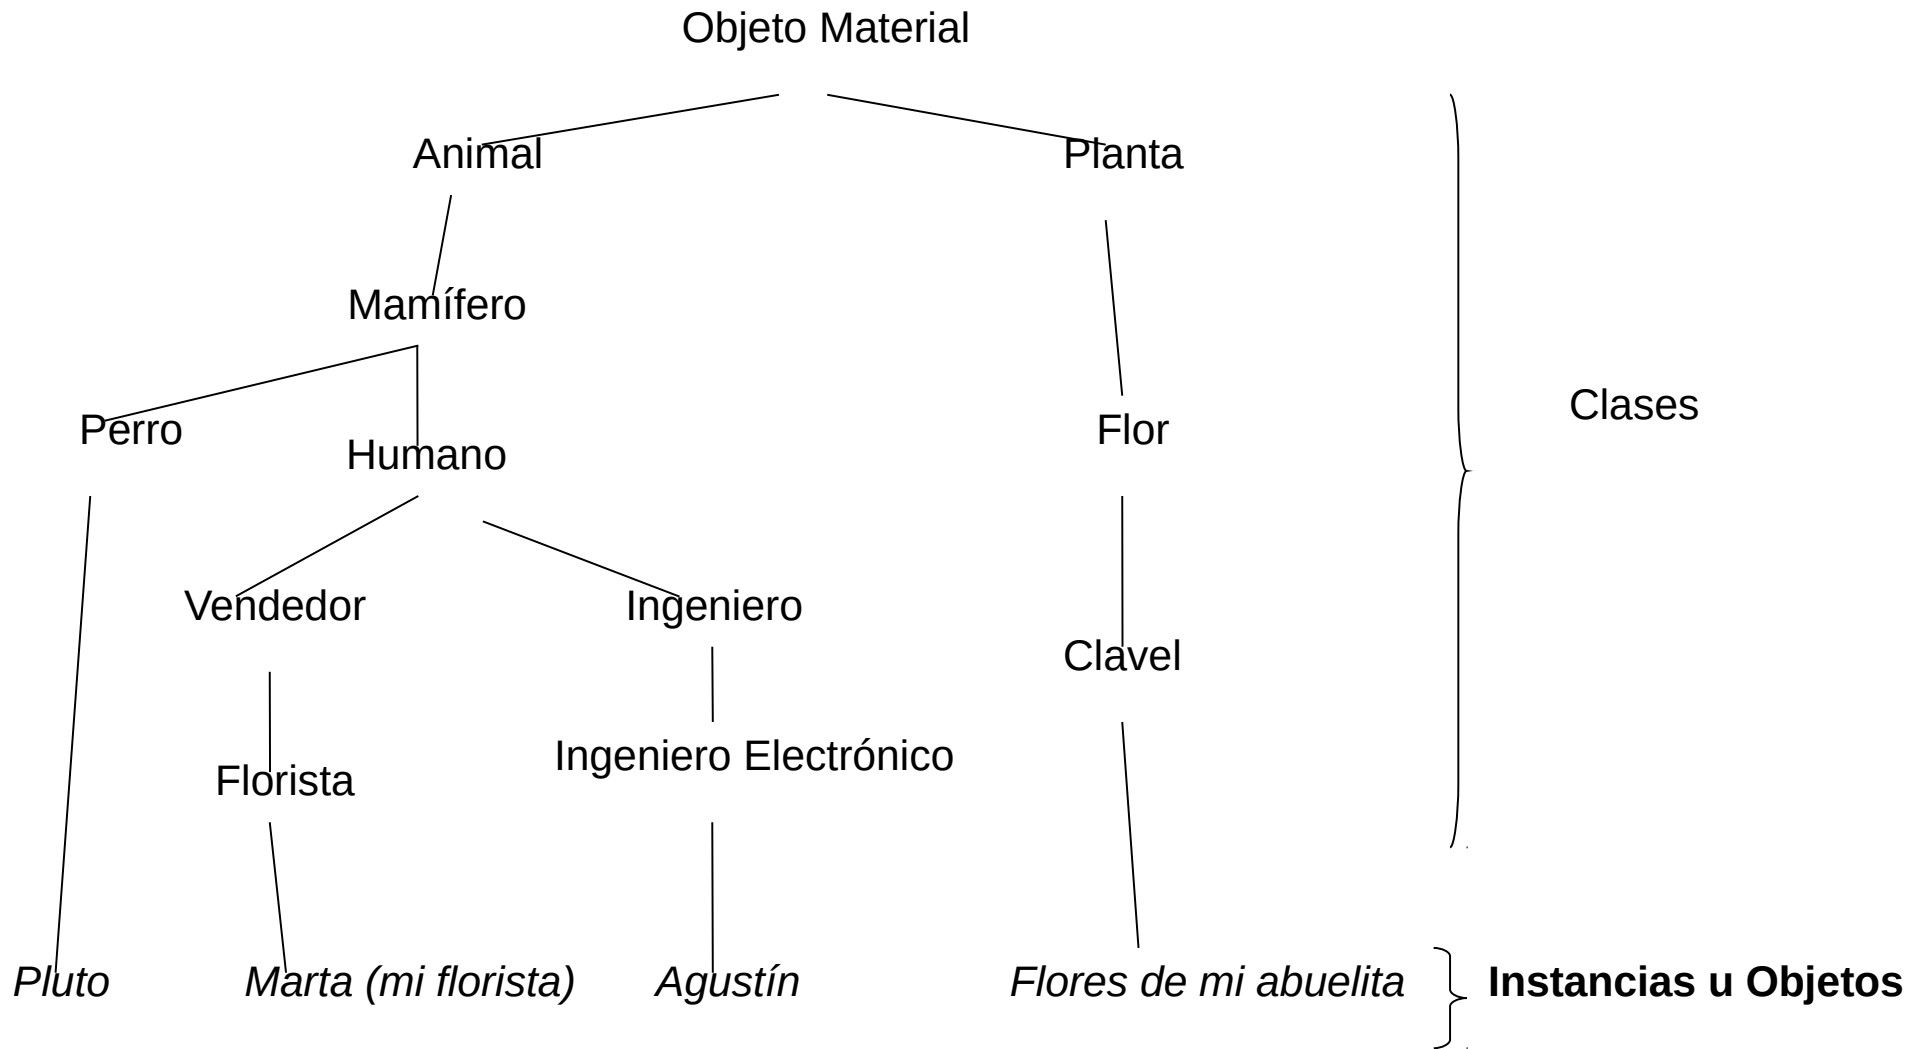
Objeto Material

Animal

Planta

Mamífero

Perro

Humano

Flor

Clases

Vendedor

Ingeniero

Clavel

Florista

Ingeniero Electrónico

*Pluto* *Marta (mi florista)* *Agustín* *Flores de mi abuelita* **Instancias u Objetos**